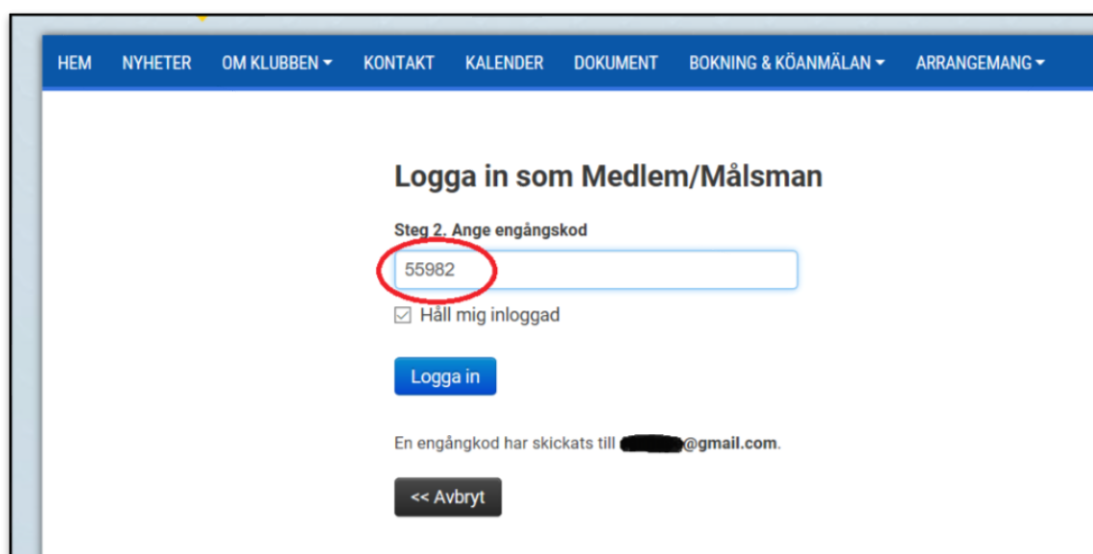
HEM NYHETER OM KLUBBEN ▾ KONTAKT KALENDER DOKUMENT BOKNING & KÖANMÄLAN ▾ ARRANGEMANG ▾

Logga in som Medlem/Målsman

Steg 2. Ange engångskod

55982

☑ Håll mig inloggad

Logga in

En engångkod har skickats till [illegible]@gmail.com.

<< Avbryt